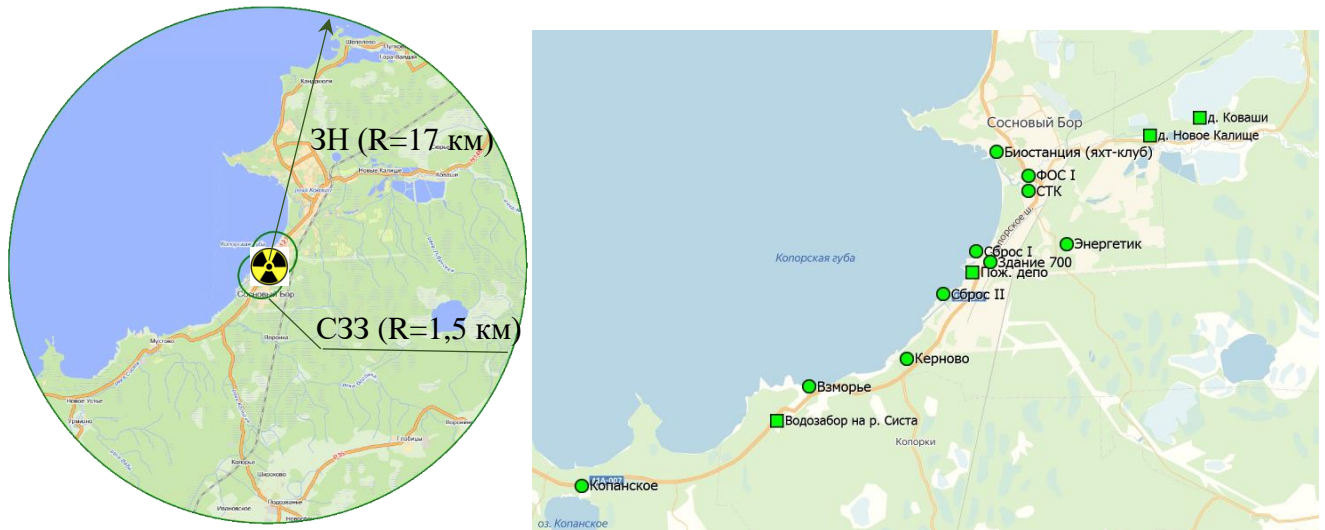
ЗН (R=17 км)

СЗЗ (R=1,5 км)

Сосновый Бор

Сосновый Бор

д. Коваши

д. Новое Калище

Биостанция (яхт-клуб)

ФОС I

СТК

Копорское ш.

Энергетик

Сброс I

Здание 700

Пож. депо

Копорская губа

Сброс II

Керново

Взморье

Водозабор на р. Систа

Копорки

Копанское

оз. Копанское